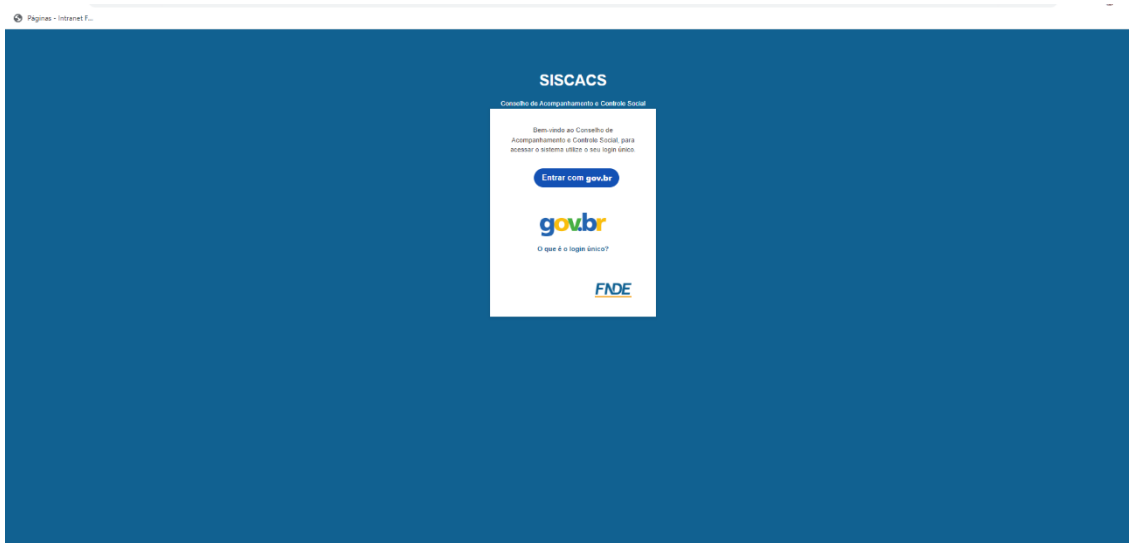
Páginas - Intranet F...

SISCACS

Conselho de Acompanhamento e Controle Social

Bem-vindo ao Conselho de Acompanhamento e Controle Social, para acessar o sistema utilize o seu login único.

Entrar com gov.br

gov.br

O que é o login único?

FNDE